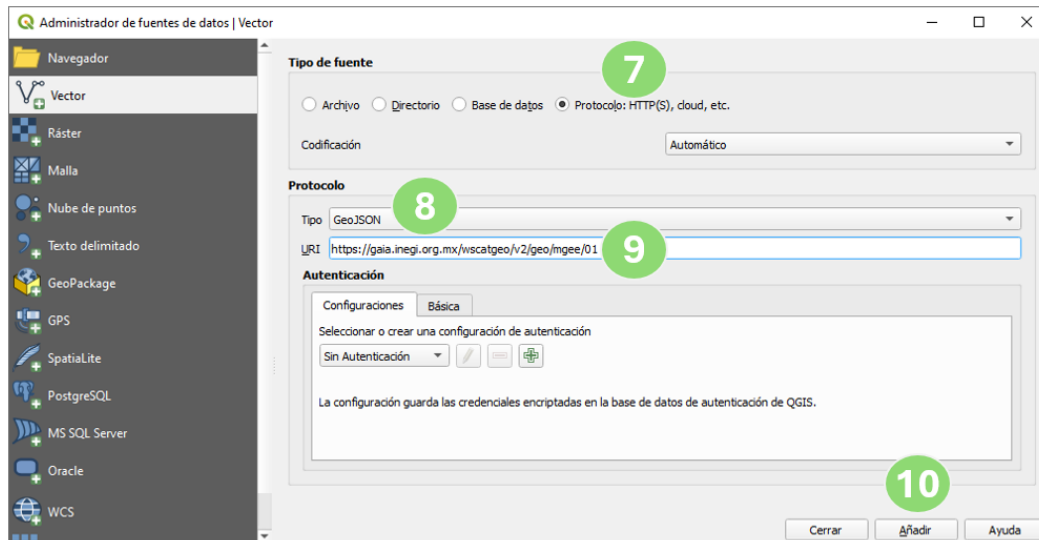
Administrador de fuentes de datos | Vector

Navegador
Vector
Ráster
Malla
Nube de puntos
Texto delimitado
GeoPackage
GPS
SpatiaLite
PostgreSQL
MS SQL Server
Oracle
WCS

Tipo de fuente
7
Archivo
Directorio
Base de datos
Protocolo: HTTP(S), cloud, etc.
Codificación
Automático

Protocolo
8
Tipo GeoJSON
URI https://gaia.inegi.org.mx/wscatgeo/v2/geo/mgee/01
9
Autenticación
Configuraciones
Básica
Seleccionar o crear una configuración de autenticación
Sin Autenticación
La configuración guarda las credenciales encriptadas en la base de datos de autenticación de QGIS.

10
Cerrar
Añadir
Ayuda